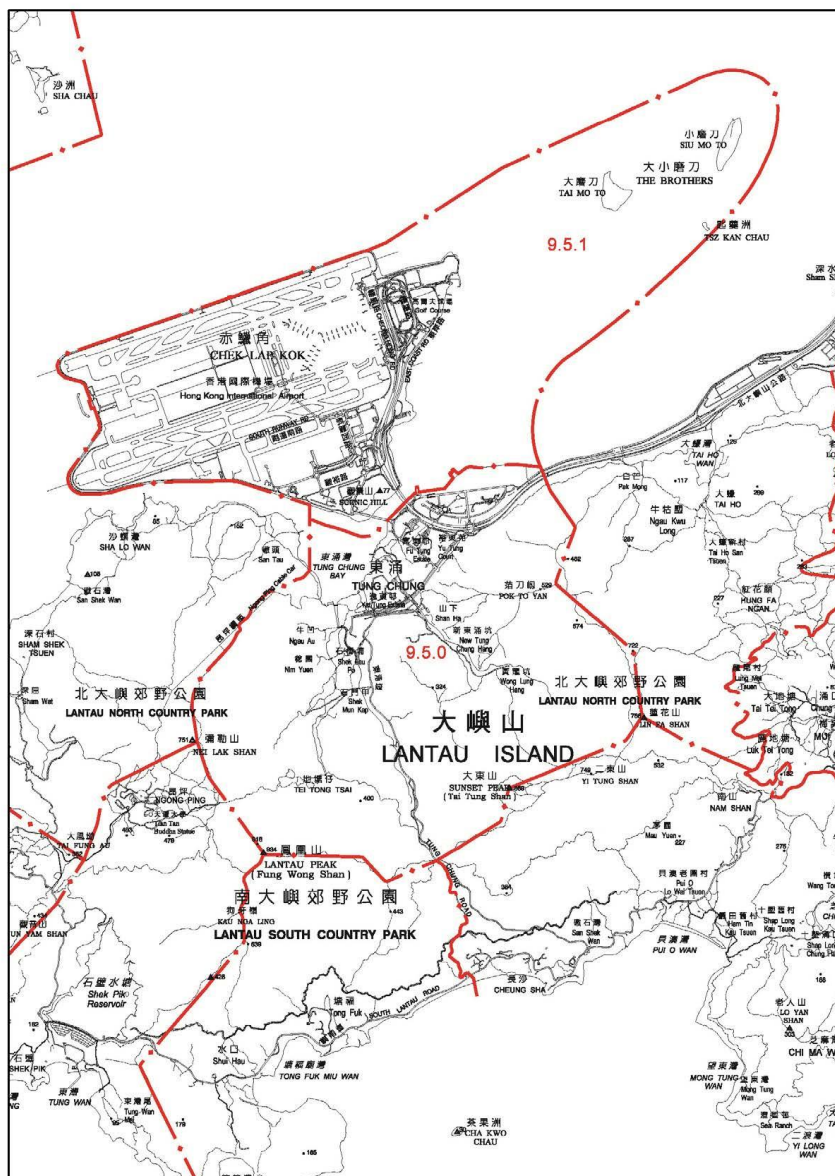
沙洲
SHA CHAU

小磨刀
SIU MO TO
大小磨刀
THE BROTHERS
大磨刀
TAI MO TO
9.5.1
砂蘭洲
TSZ KAN CHAU

深水
Sham S

赤鱲角
CHEK LAP KOK
香港國際機場
Hong Kong International Airport
Golf Course
SOUTH RUNWAY RD

CHEK LAP KOK RD
EAST COAST RD

北大嶼山公路

大蠔灣
TAI HO WAN
大蠔
TAI HO
白芒
Pak Mong
牛牯塱
Ngau Kwu Long
大蠔新村
Tai Ho San Tsuen
紅花嶺
HUNG FA NGAN

沙螺灣
SHA LO WAN
新塘
San Tau
沙咀頭
Sha Tsui Tau
東涌灣
TUNG CHUNG BAY
東涌
TUNG CHUNG
富東邨
Fu Tung Estate
裕東苑
Yu Tung Court
逸東邨
Yat Tung Estate
BORNIC HILL
深石灣
San Shek Wan
破刀凹
POK TO YAN
山下
Shan Ha
新東涌村
New Tung Chung Hang
牛凹
Ngau Au
稔園
Nim Yuen
石門甲
Shek Mun Kap
9.5.0
黃龍坑
Wong Lung Hang
深石村
SHAM SHEK TSUEN
深屈
Sham Wat
北大嶼郊野公園
LANTAU NORTH COUNTRY PARK
北大嶼郊野公園
LANTAU NORTH COUNTRY PARK
蓮花山
LIN FA SHAN
昂坪纜車
Ngong Ping Cable Car
彌勒山
NEI LAK SHAN
大嶼山
LANTAU ISLAND
昂坪
NGONG PING
天壇大佛
Tian Tan Buddha Statue
地塘仔
TEI TONG TSAI
大東山
SUNSET PEAK
(Tai Tung Shan)
二東山
YI TUNG SHAN
南山
NAM SHAN
大風坳
TAI FUNG AU
鳳凰山
LANTAU PEAK
(Fung Wong Shan)
南大嶼郊野公園
LANTAU SOUTH COUNTRY PARK
狗牙嶺
KAU NGA LING
TUNG CHUNG ROAD
茅坪
Mau Yuen
貝澳老圍村
Pui O
Lo Wai Tsuen
鹹田村
Ham Tin
Kau Tsuen
十塱舊村
Shap Long Kau Tsuen
貝澳灣
PUI O WAN
散石灣
San Shek Wan
長沙
CHEUNG SHA
石壁水塘
Shek Pik Reservoir
塘福
Tong Fuk
SOUTH LANTAU ROAD
水口
Shui Hau
塘福灣
TONG FUK MIU WAN
石壁
SHEK PIK
東灣
TUNG WAN
東灣頭
Tung Wan Tau
芝麻灣
CHI MA WAN
老人山
LO YAN SHAN
梅窩
MUI
大地塘
Tai Tei Tong
盧地塘
Luk Tei Tong
Lung Mei Tsuen
芒東灣
MONG TUNG WAN
芒東
Mong Tung
Wan
海灣
Sea Ranch
二澳灣
YI LONG WAN
芝麻灣
CHA KWO CHAU
茶果洲
UN NAM SHAN